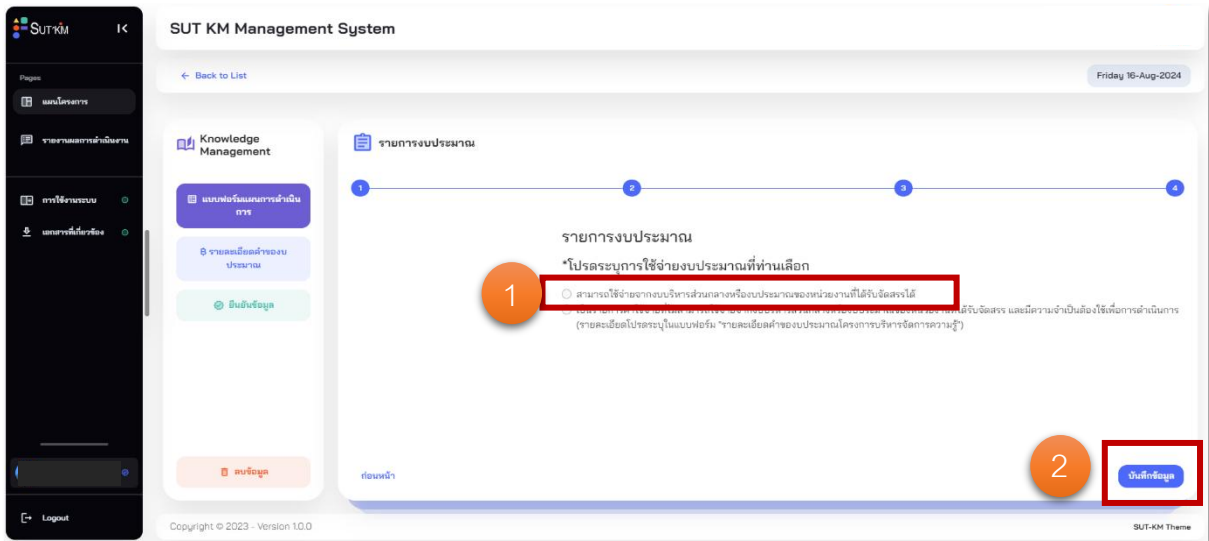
SUT KM

Pages

แผนโครงการ

รายงานผลการดำเนินงาน

การใช้งานระบบ

เอกสารที่เกี่ยวข้อง

Logout

SUT KM Management System

← Back to List

Friday 16-Aug-2024

Knowledge Management

แบบฟอร์มแผนการดำเนินการ

รายละเอียดค่าของบประมาณ

ยืนยันข้อมูล

ลบข้อมูล

รายการงบประมาณ

1 2 3 4

รายการงบประมาณ

*โปรดระบุการใช้จ่ายงบประมาณที่ท่านเลือก

สามารถใช้จ่ายจากงบบริหารส่วนกลางหรืองบประมาณของหน่วยงานที่ได้รับจัดสรรได้

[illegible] ได้รับจัดสรร และมีความจำเป็นต้องใช้เพื่อการดำเนินการ (รายละเอียดโปรดระบุในแบบฟอร์ม "รายละเอียดค่าของบประมาณโครงการบริหารจัดการความรู้")

1

ก่อนหน้า

2

บันทึกข้อมูล

Copyright © 2023 - Version 1.0.0

SUT-KM Theme